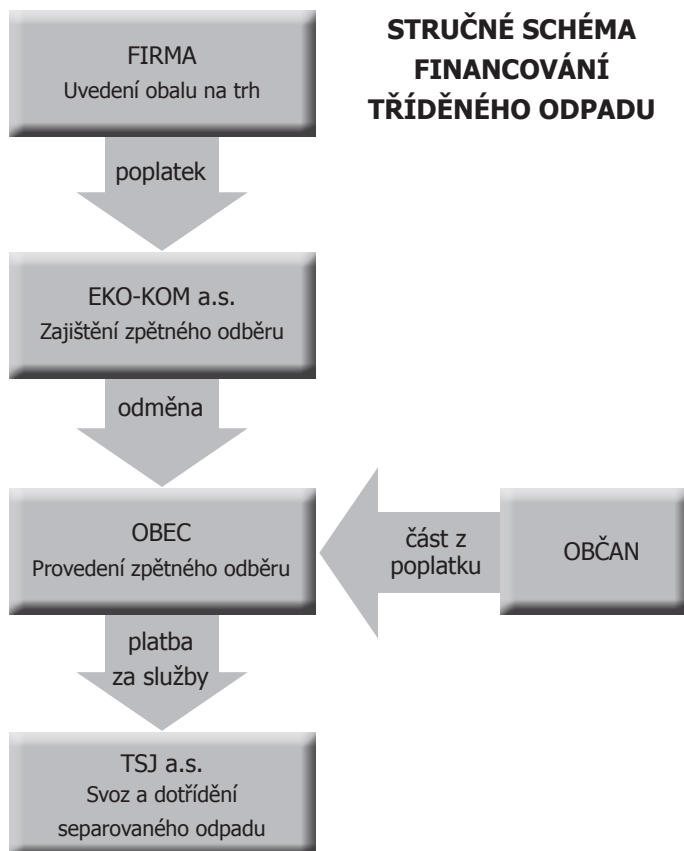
STRUČNÉ SCHÉMA FINANCOVÁNÍ TŘÍDĚNÉHO ODPADU

FIRMA
Uvedení obalu na trh

poplatek

EKO-KOM a.s.
Zajištění zpětného odběru

odměna

OBEC
Provedení zpětného odběru

část z poplatku

OBČAN

platba za služby

TSJ a.s.
Svoz a dotřídění separovaného odpadu